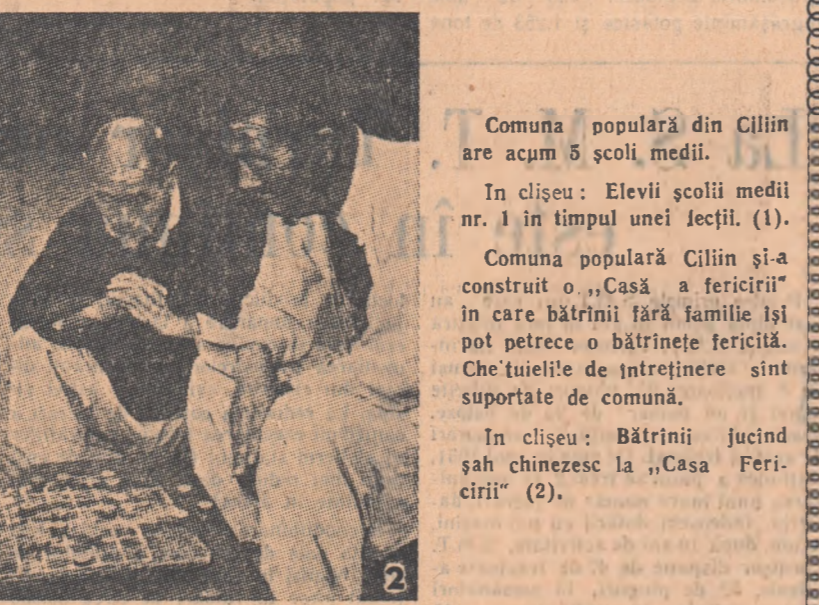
2

Comuna populară din Ciliin are acum 5 şcoli medii.

In clişeu: Elevii şcolii medii nr. 1 în timpul unei lecţii. (1).

Comuna populară Ciliin şi-a construit o ,,Casă a fericirii" în care bătrînii fără familie îşi pot petrece o bătrîneţe fericită. Che'tuieli'e de întreţinere sînt suportate de comună.

In clişeu: Bătrînii jucînd şah chinezesc la ,,Casa Fericirii" (2).